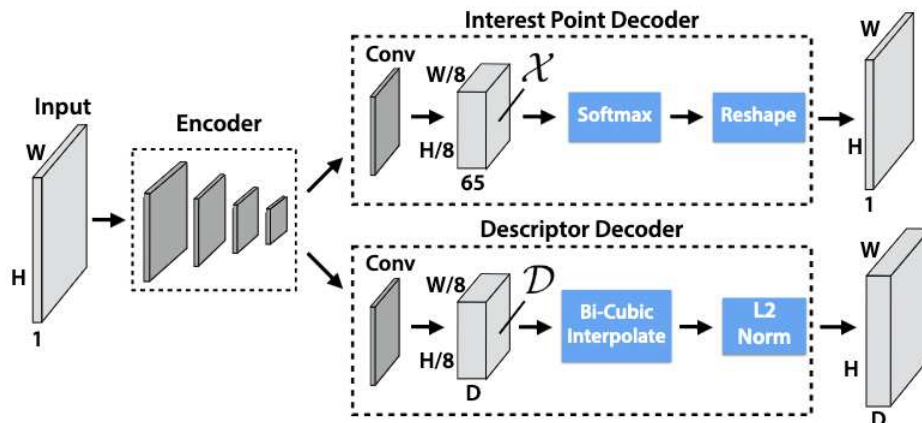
Input

W

H

1

Encoder

Interest Point Decoder

Conv

W/8

H/8

65

$\mathcal{X}$

Softmax

Reshape

W

H

1

Descriptor Decoder

Conv

W/8

H/8

D

$\mathcal{D}$

Bi-Cubic Interpolate

L2 Norm

W

H

D